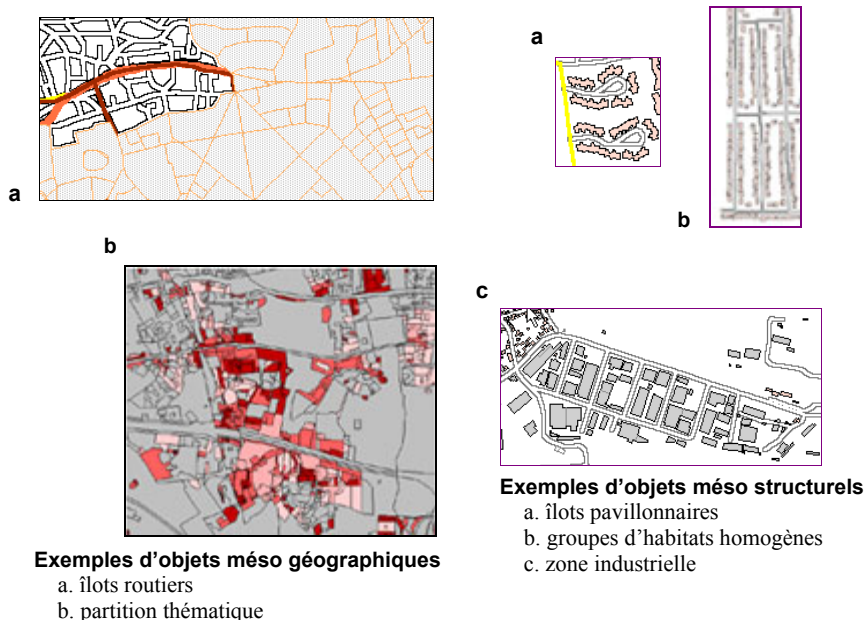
a

b

a

b

c

Exemples d'objets méso structurels
a. îlots pavillonnaires
b. groupes d'habitats homogènes
c. zone industrielle

Exemples d'objets méso géographiques
a. îlots routiers
b. partition thématique